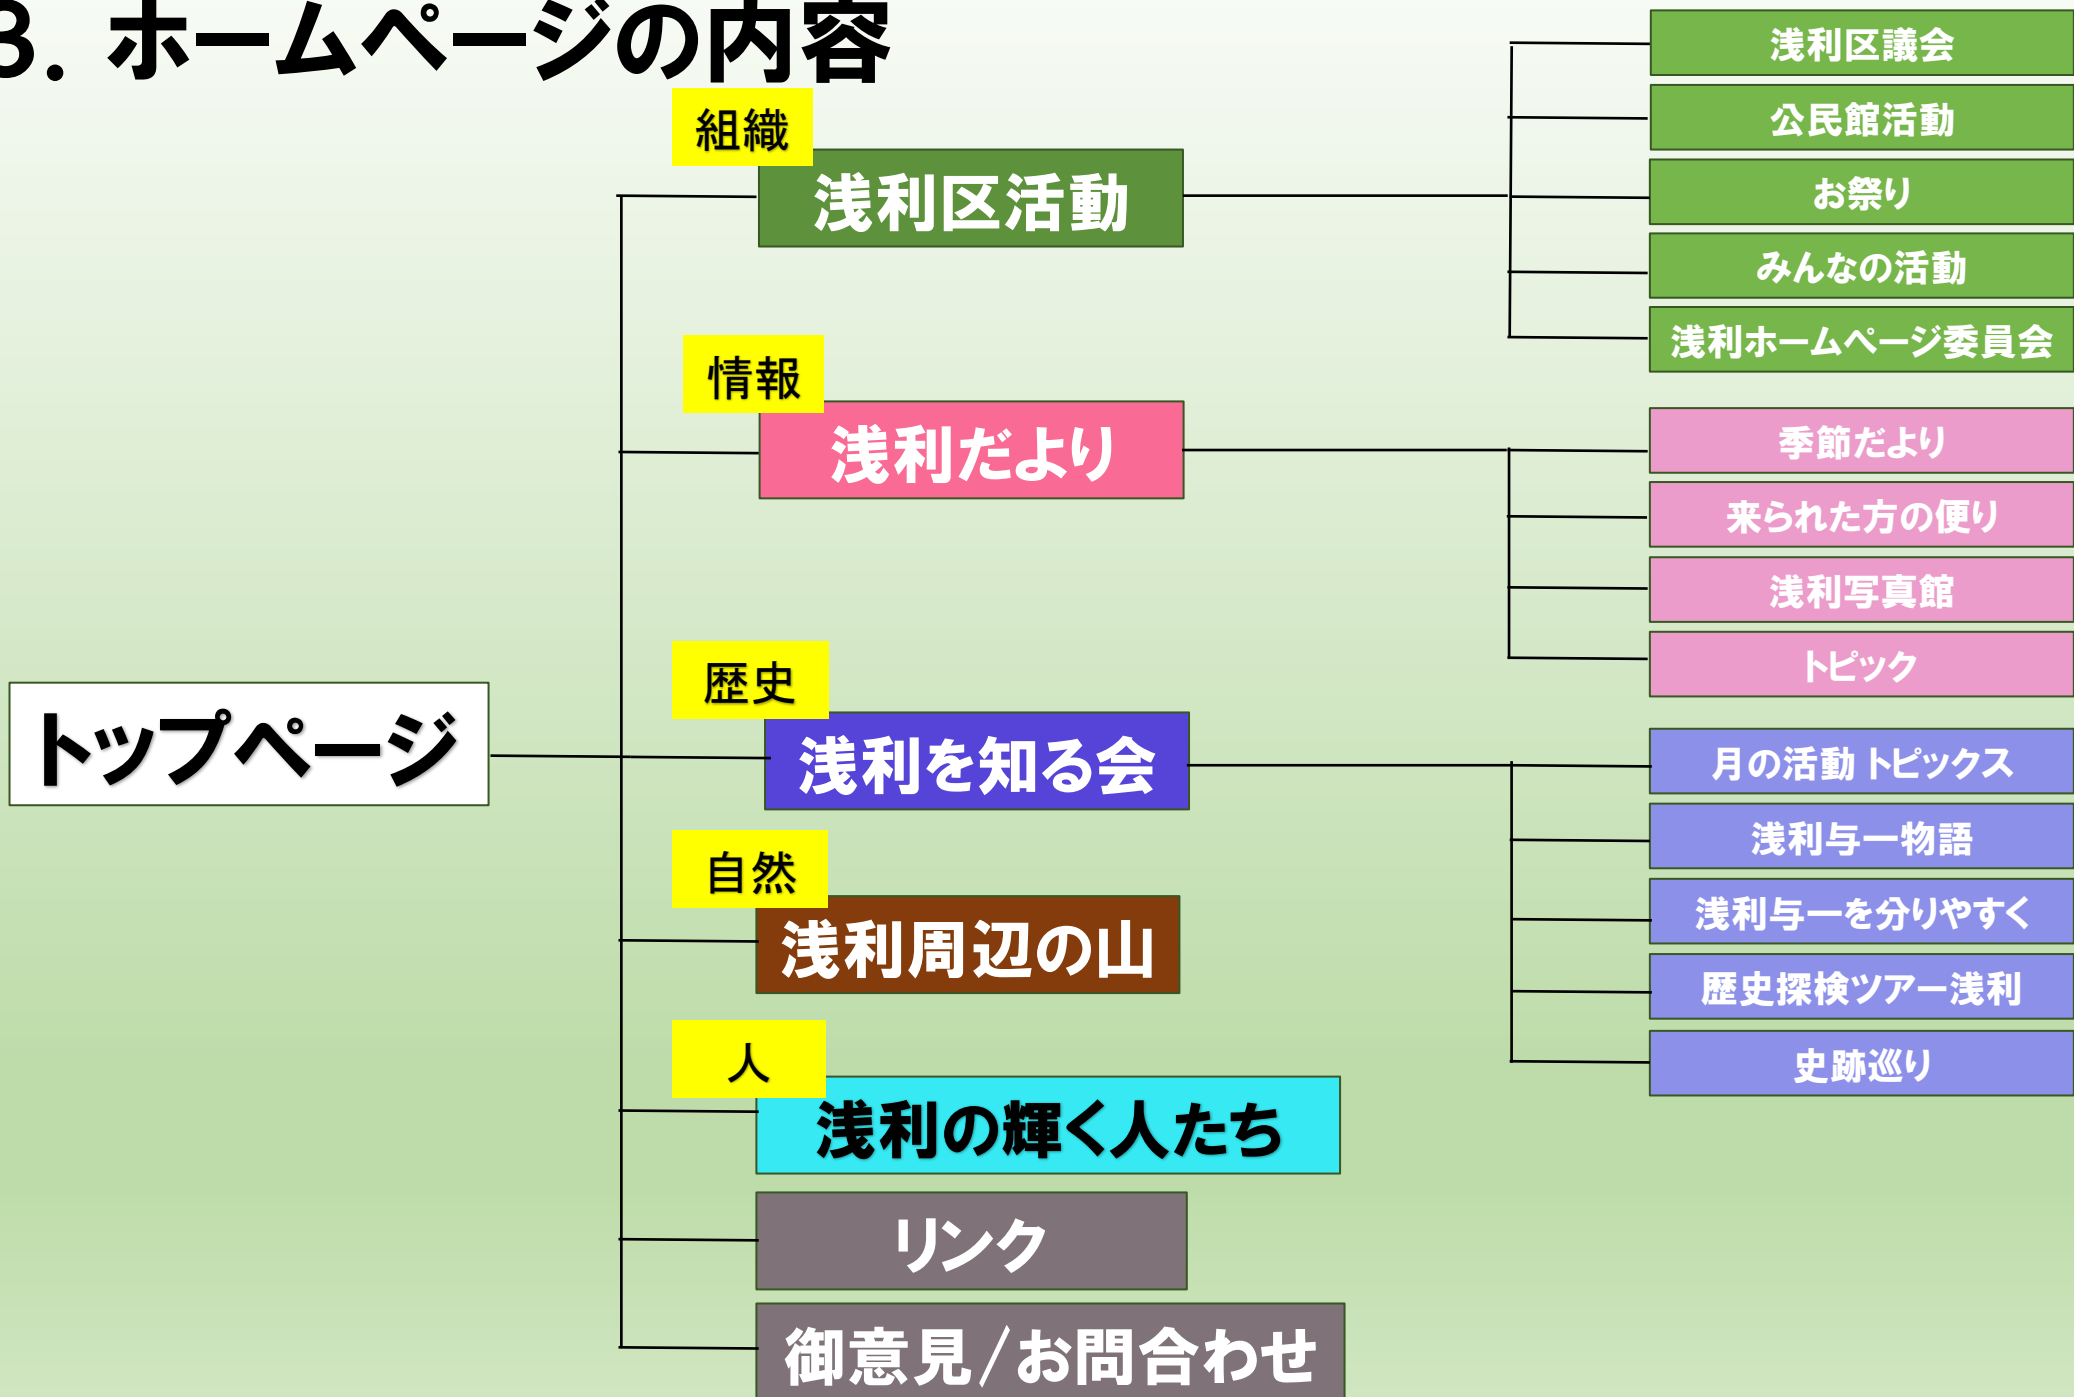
3. ホームページの内容

トップページ

組織
浅利区活動

浅利区議会
公民館活動
お祭り
みんなの活動
浅利ホームページ委員会

情報
浅利だより

季節だより
来られた方の便り
浅利写真館
トピック

歴史
浅利を知る会

月の活動 トピックス
浅利与一物語
浅利与一を分りやすく
歴史探検ツアー浅利
史跡巡り

自然
浅利周辺の山

人
浅利の輝く人たち

リンク

御意見/お問合わせ